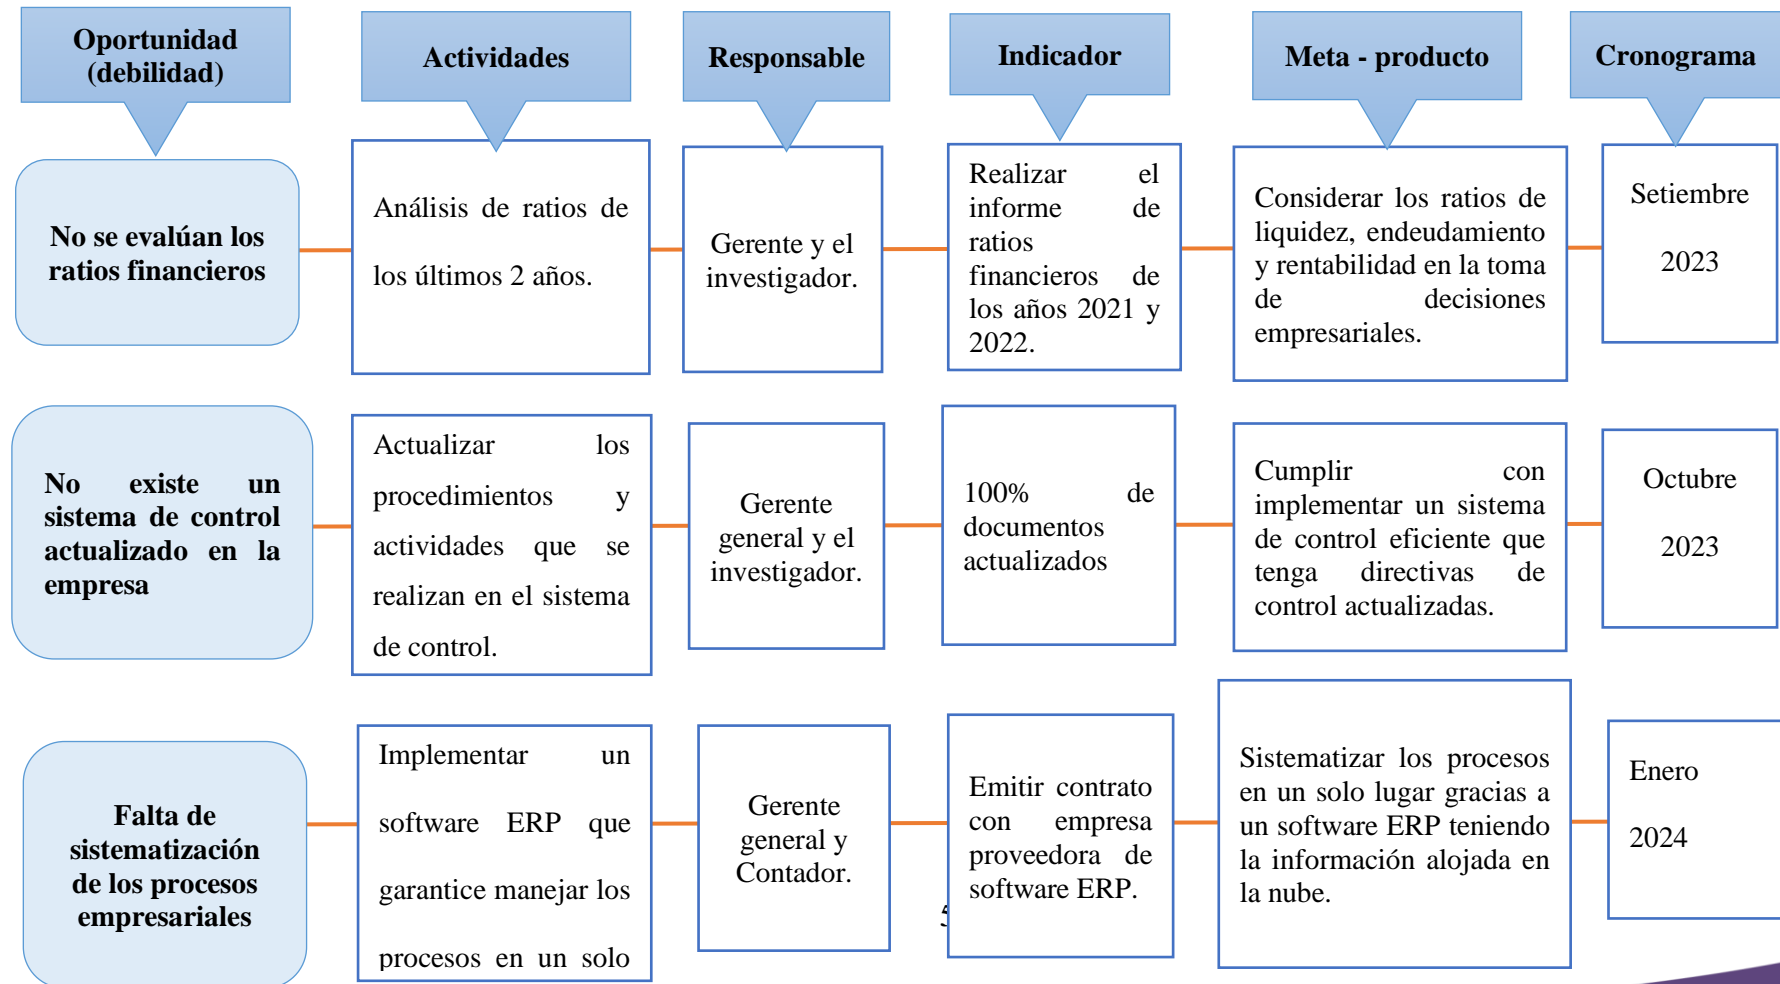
Oportunidad (debilidad)

Actividades

Responsable

Indicador

Meta - producto

Cronograma

No se evalúan los ratios financieros

Análisis de ratios de los últimos 2 años.

Gerente y el investigador.

Realizar el informe de ratios financieros de los años 2021 y 2022.

Considerar los ratios de liquidez, endeudamiento y rentabilidad en la toma de decisiones empresariales.

Setiembre

2023

No existe un sistema de control actualizado en la empresa

Actualizar los procedimientos y actividades que se realizan en el sistema de control.

Gerente general y el investigador.

100% de documentos actualizados

Cumplir con implementar un sistema de control eficiente que tenga directivas de control actualizadas.

Octubre

2023

Falta de sistematización de los procesos empresariales

Implementar un software ERP que garantice manejar los procesos en un solo

Gerente general y Contador.

Emitir contrato con empresa proveedora de software ERP.

Sistematizar los procesos en un solo lugar gracias a un software ERP teniendo la información alojada en la nube.

Enero

2024